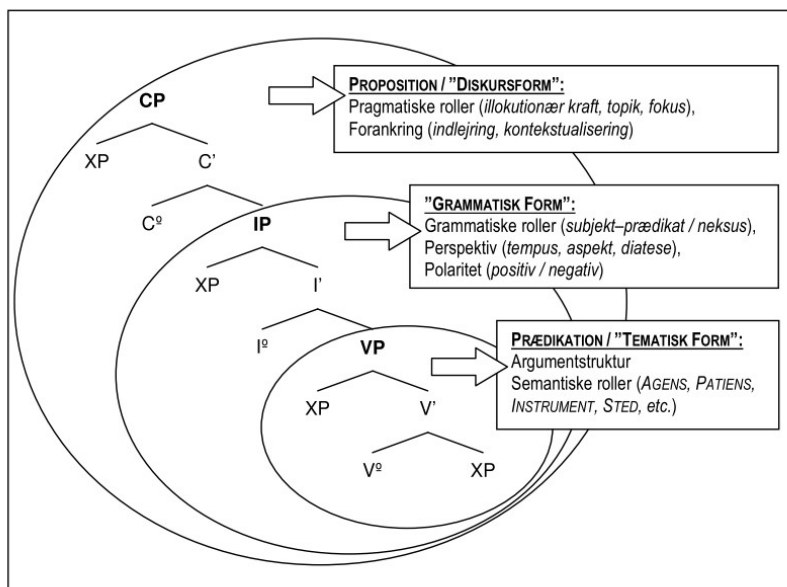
PROPOSITION / "DISKURSFORM":
Pragmatiske roller (illokutionær kraft, topik, fokus),
Forankring (indlejring, kontekstualisering)

CP

XP C'

Cº IP

"GRAMMATISK FORM":
Grammatiske roller (subjekt–prædikat / neksus),
Perspektiv (tempus, aspekt, diatese),
Polaritet (positiv / negativ)

XP I'

Iº VP

PRÆDIKATION / "TEMATISK FORM":
Argumentstruktur
Semantiske roller (AGENS, PATIENS, INSTRUMENT, STED, etc.)

XP V'

Vº XP